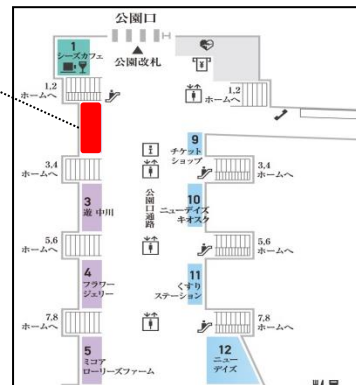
公園口

1
シーズカフェ

公園改札

1,2
ホームへ

1,2
ホームへ

9
チケット
ショップ

3,4
ホームへ

3,4
ホームへ

3
遊 中川

公園口通路

10
ニューデイズ
キオスク

5,6
ホームへ

5,6
ホームへ

4
フラワー
ジェリー

11
くすり
ステーション

7,8
ホームへ

7,8
ホームへ

5
ミコア
ローリーズファーム

12
ニュー
デイズ